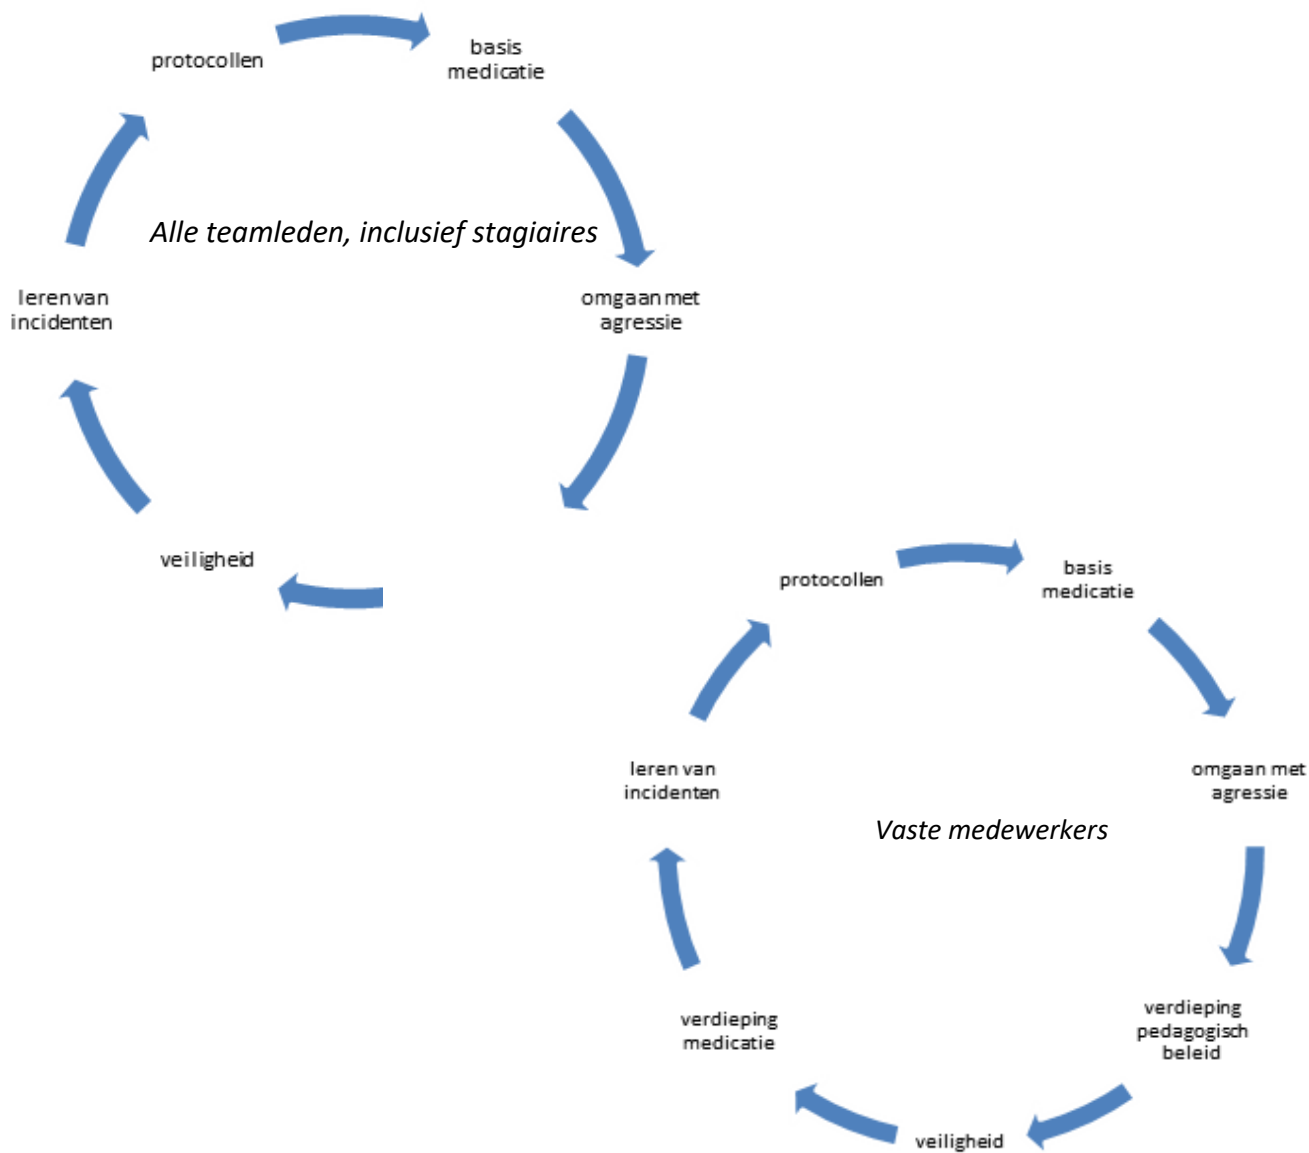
protocollen

basis medicatie

Alle teamleden, inclusief stagiaires

leren van incidenten

omgaan met agressie

veiligheid

protocollen

basis medicatie

leren van incidenten

omgaan met agressie

Vaste medewerkers

verdieping medicatie

verdieping pedagogisch beleid

veiligheid